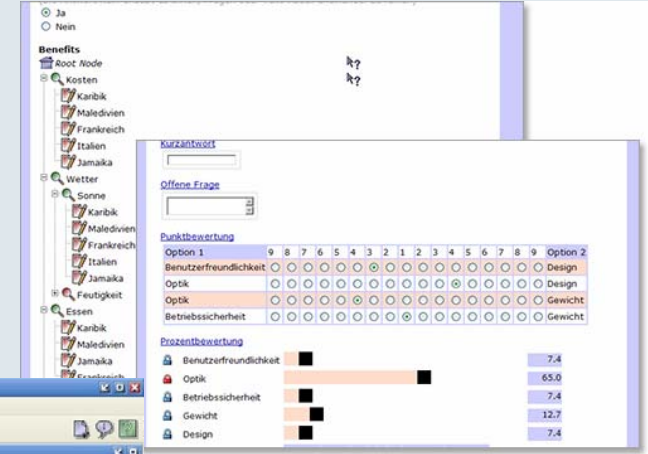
Ja
Nein

Benefits
Root Node
Kosten
Karibik
Malediven
Frankreich
Italien
Jamaika
Wetter
Sonne
Karibik
Malediven
Frankreich
Italien
Jamaika
Feutigkeit
Essen
Karibik
Malediven
Jamaika
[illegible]

Kurzantwort

Offene Frage

Punktbewertung

| Option 1 | 9 | 8 | 7 | 6 | 5 | 4 | 3 | 2 | 1 | 2 | 3 | 4 | 5 | 6 | 7 | 8 | 9 | Option 2 |
|---|---|---|---|---|---|---|---|---|---|---|---|---|---|---|---|---|---|---|
| Benutzerfreundlichkeit | | | | | | | | | | | | | | | | | | Design |
| Optik | | | | | | | | | | | | | | | | | | Design |
| Optik | | | | | | | | | | | | | | | | | | Gewicht |
| Betriebssicherheit | | | | | | | | | | | | | | | | | | Gewicht |

Prozentbewertung

Benutzerfreundlichkeit 7.4
Optik 65.0
Betriebssicherheit 7.4
Gewicht 12.7
Design 7.4